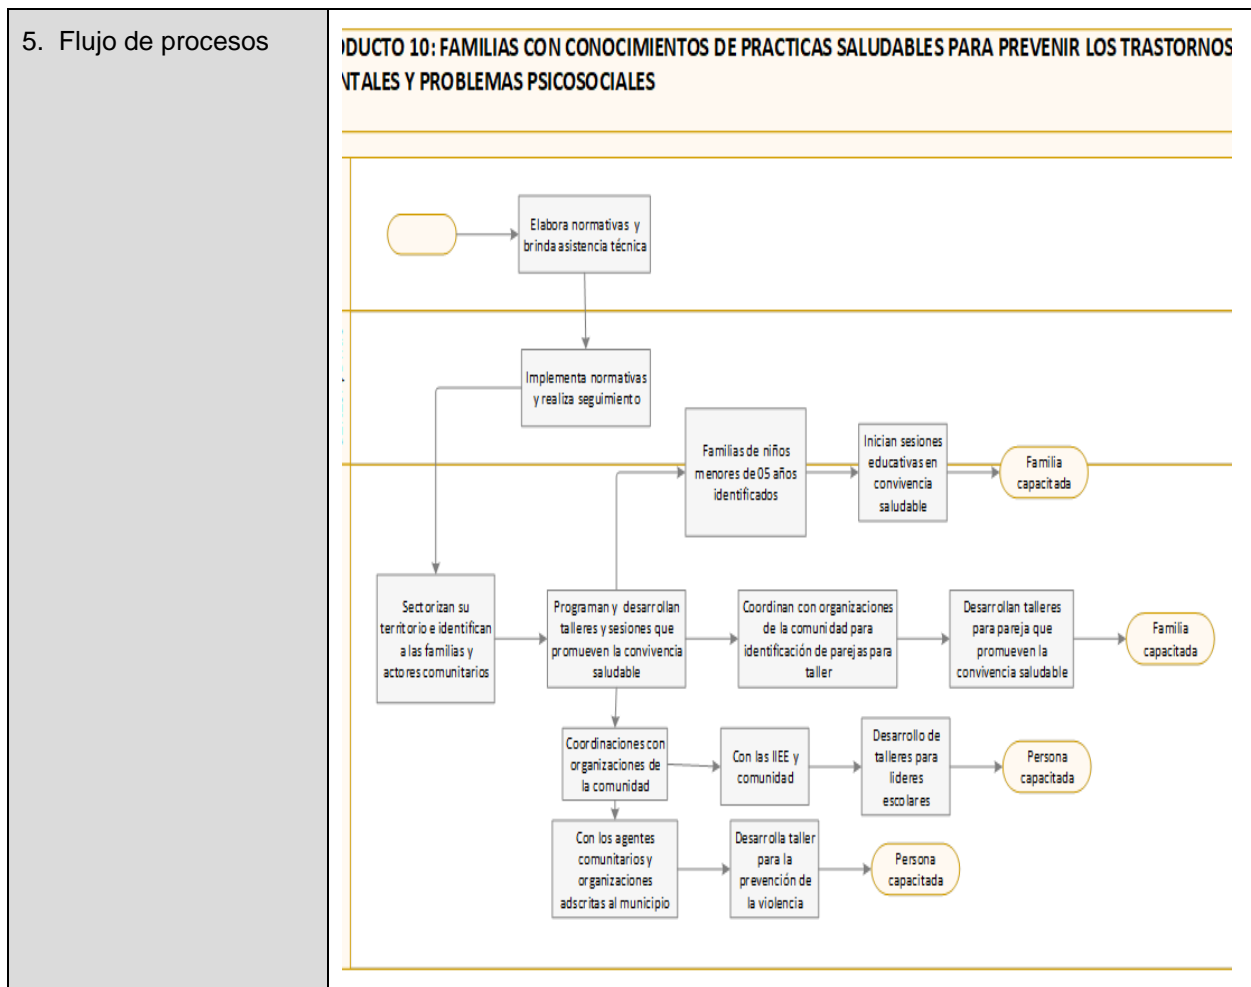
5. Flujo de procesos

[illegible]DUCTO 10: FAMILIAS CON CONOCIMIENTOS DE PRACTICAS SALUDABLES PARA PREVENIR LOS TRASTORNOS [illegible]NTALES Y PROBLEMAS PSICOSOCIALES

Elabora normativas y brinda asistencia técnica

Implementa normativas y realiza seguimiento

Familias de niños menores de 05 años identificados

Inician sesiones educativas en convivencia saludable

Familia capacitada

Sectorizan su territorio e identifican a las familias y actores comunitarios

Programan y desarrollan talleres y sesiones que promueven la convivencia saludable

Coordinan con organizaciones de la comunidad para identificación de parejas para taller

Desarrollan talleres para pareja que promueven la convivencia saludable

Familia capacitada

Coordinaciones con organizaciones de la comunidad

Con las IIEE y comunidad

Desarrollo de talleres para lideres escolares

Persona capacitada

Con los agentes comunitarios y organizaciones adscritas al municipio

Desarrolla taller para la prevención de la violencia

Persona capacitada